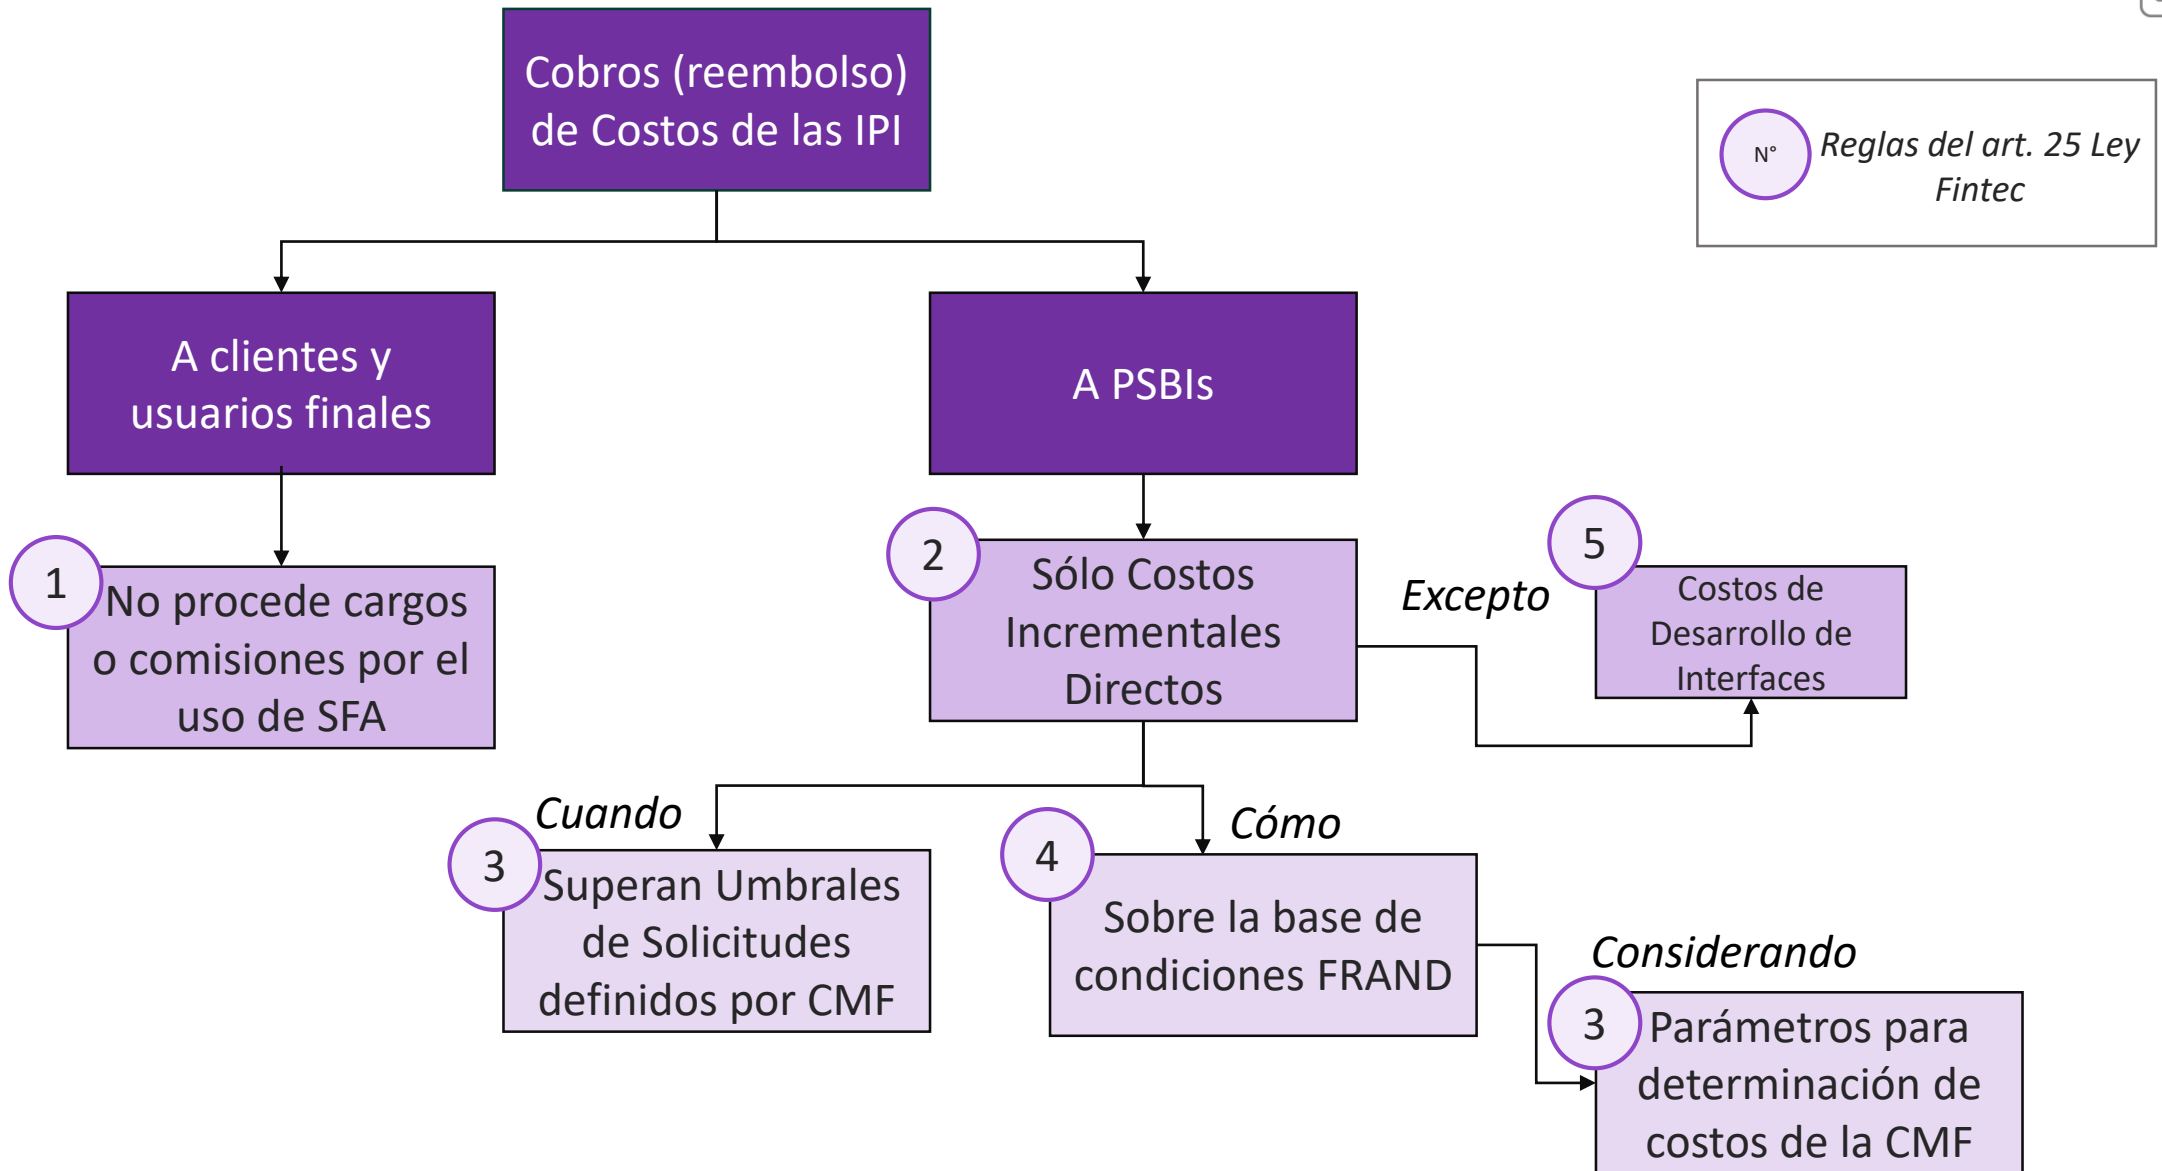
Cobros (reembolso) de Costos de las IPI

N° Reglas del art. 25 Ley Fintec

A clientes y usuarios finales

A PSBIs

1 No procede cargos o comisiones por el uso de SFA

2 Sólo Costos Incrementales Directos

Excepto

5 Costos de Desarrollo de Interfaces

Cuando

3 Superan Umbrales de Solicitudes definidos por CMF

Cómo

4 Sobre la base de condiciones FRAND

Considerando

3 Parámetros para determinación de costos de la CMF